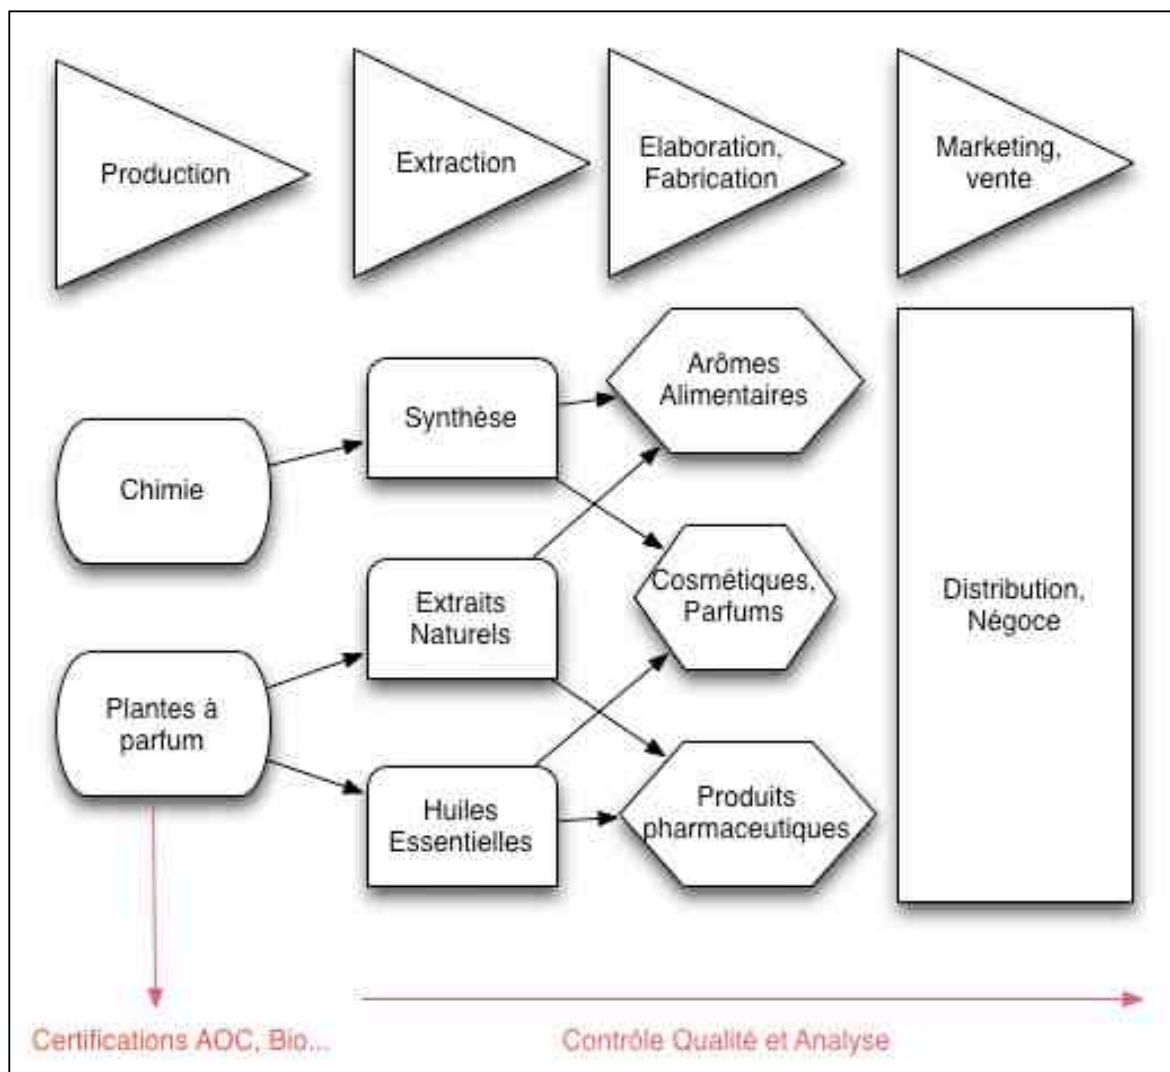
Production

Extraction

Elaboration, Fabrication

Marketing, vente

Chimie

Plantes à parfum

Synthèse

Extraits Naturels

Huiles Essentielles

Arômes Alimentaires

Cosmétiques, Parfums

Produits pharmaceutiques

Distribution, Négoce

Certifications AOC, Bio...

Contrôle Qualité et Analyse